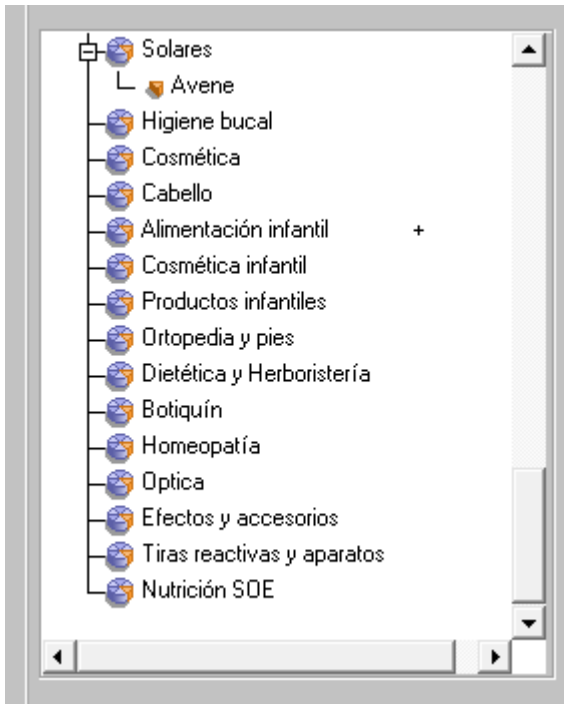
Solares
Avene
Higiene bucal
Cosmética
Cabello
Alimentación infantil
Cosmética infantil
Productos infantiles
Ortopedia y pies
Dietética y Herboristería
Botiquín
Homeopatía
Optica
Efectos y accesorios
Tiras reactivas y aparatos
Nutrición SOE